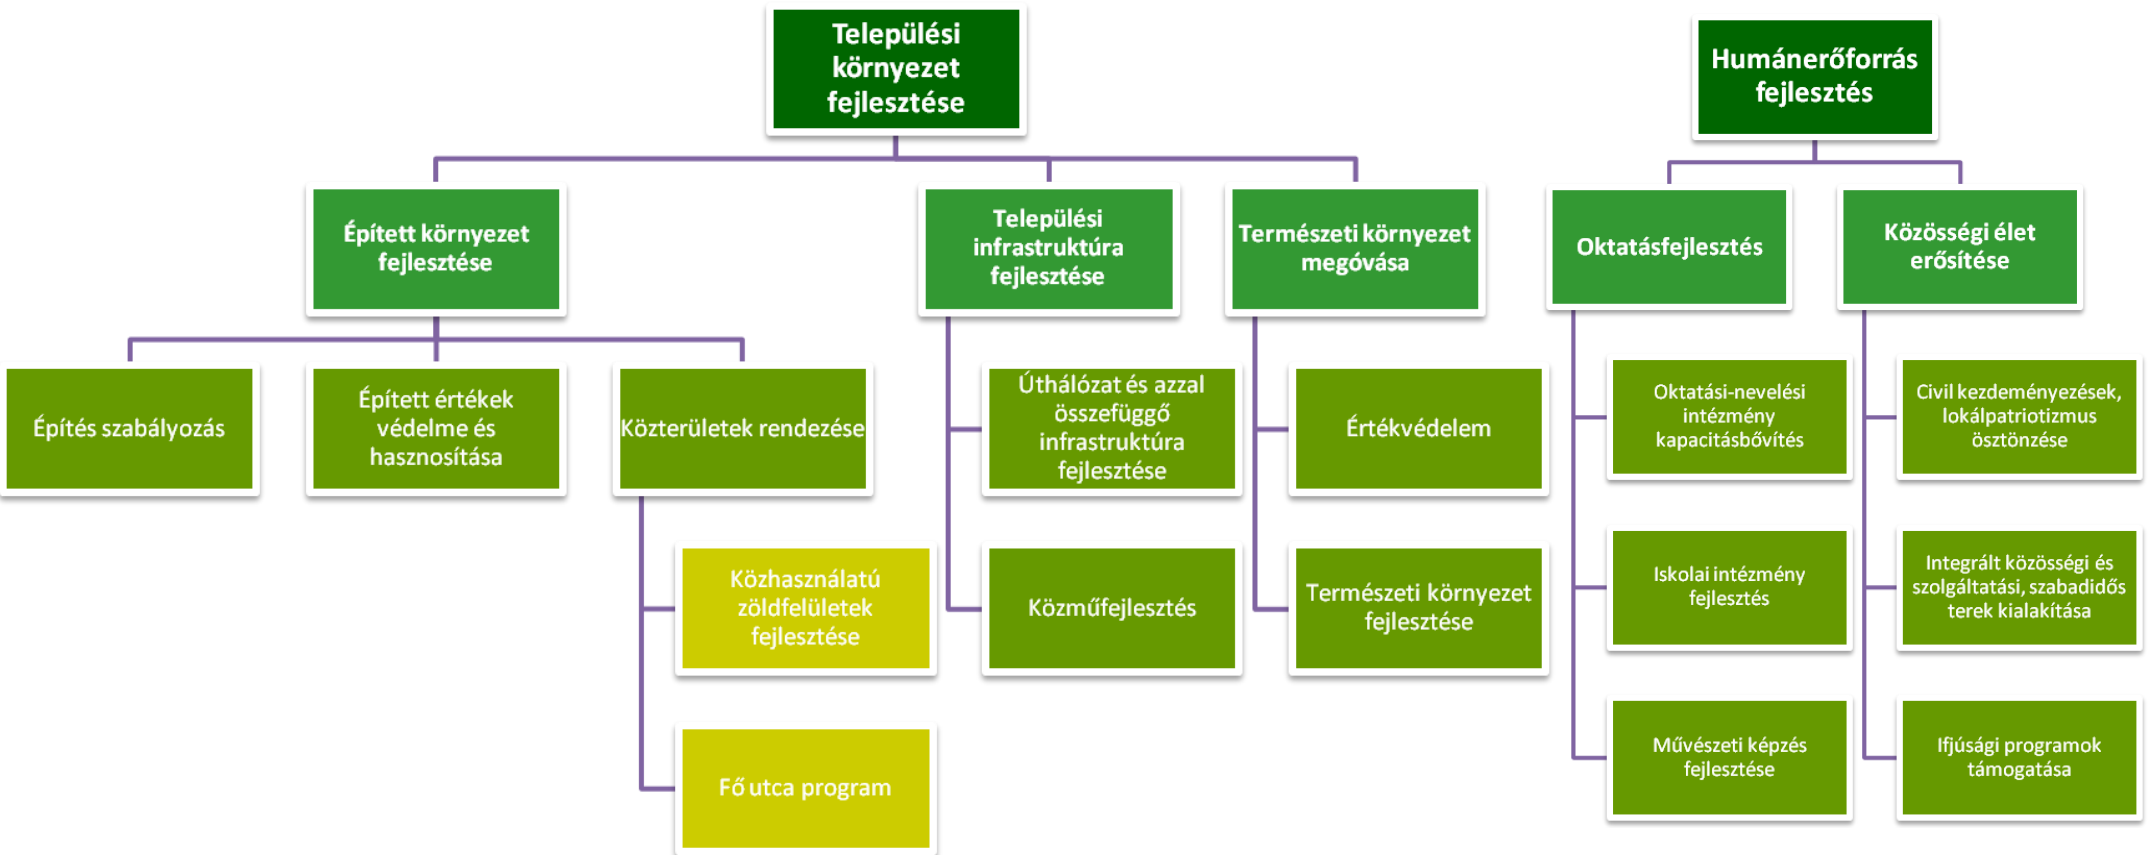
Települési környezet fejlesztése

Épített környezet fejlesztése

Települési infrastruktúra fejlesztése

Természeti környezet megóvása

Építés szabályozás

Épített értékek védelme és hasznosítása

Közterületek rendezése

Közhasználatú zöldfelületek fejlesztése

Fő utca program

Úthálózat és azzal összefüggő infrastruktúra fejlesztése

Közműfejlesztés

Értékvédelem

Természeti környezet fejlesztése

Humánerőforrás fejlesztés

Oktatásfejlesztés

Közösségi élet erősítése

Oktatási-nevelési intézmény kapacitásbővítés

Iskolai intézmény fejlesztés

Művészeti képzés fejlesztése

Civil kezdeményezések, lokálpatriotizmus ösztönzése

Integrált közösségi és szolgáltatási, szabadidős terek kialakítása

Ifjúsági programok támogatása